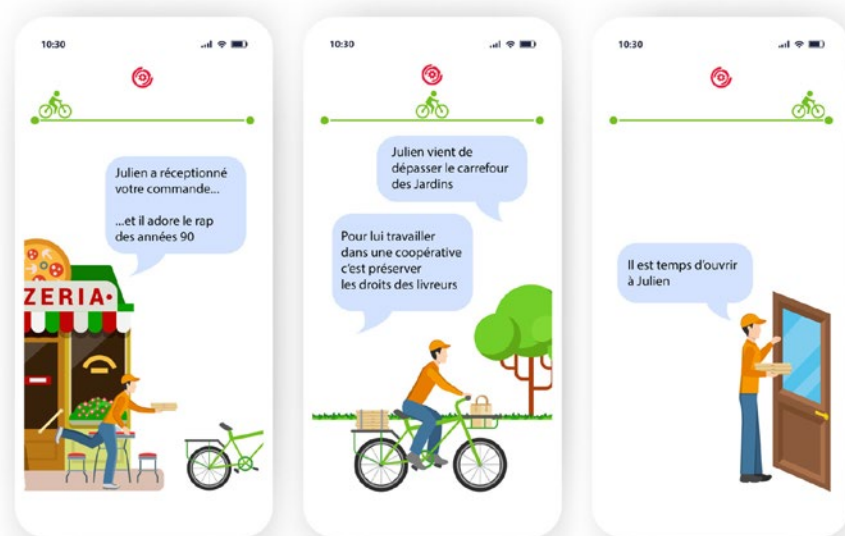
10:30

Julien a réceptionné votre commande...

...et il adore le rap des années 90

ZERIA

10:30

Julien vient de dépasser le carrefour des Jardins

Pour lui travailler dans une coopérative c'est préserver les droits des livreurs

10:30

Il est temps d'ouvrir à Julien